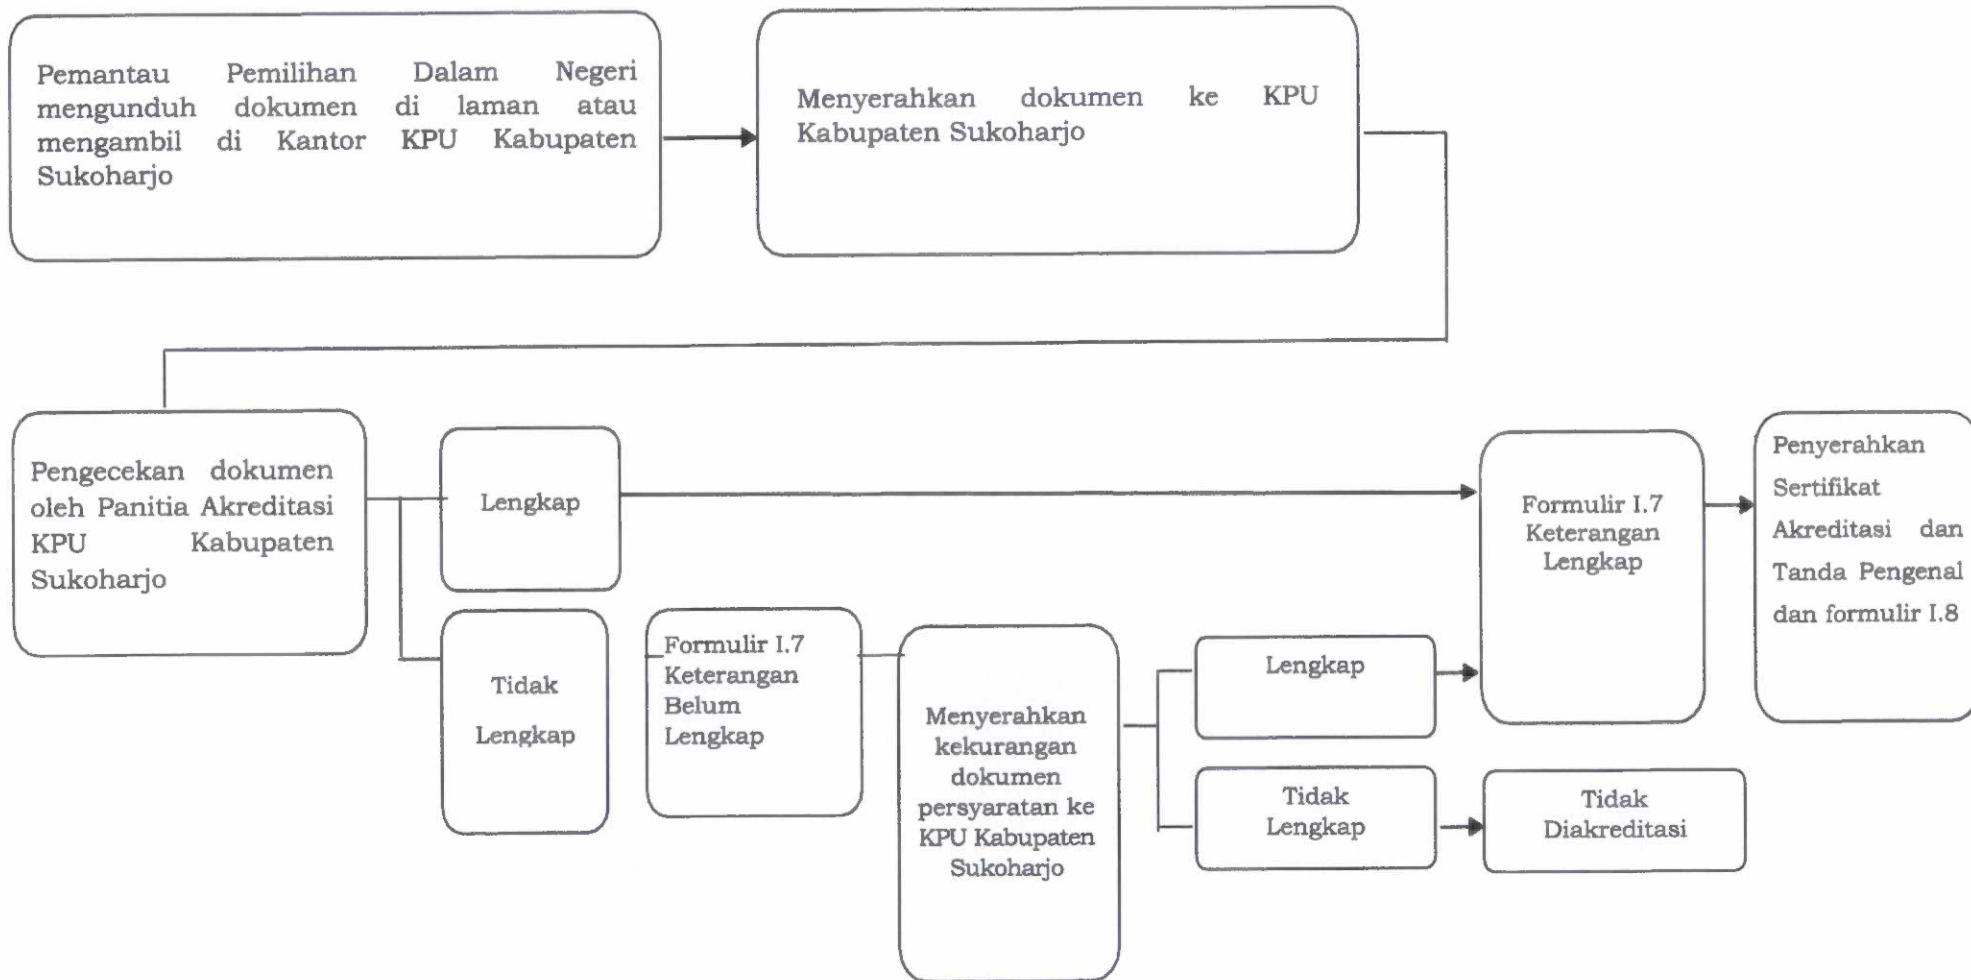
Pemantau Pemilihan Dalam Negeri mengunduh dokumen di laman atau mengambil di Kantor KPU Kabupaten Sukoharjo

Menyerahkan dokumen ke KPU Kabupaten Sukoharjo

Pengecekan dokumen oleh Panitia Akreditasi KPU Kabupaten Sukoharjo

Lengkap

Tidak Lengkap

Formulir I.7 Keterangan Belum Lengkap

Menyerahkan kekurangan dokumen persyaratan ke KPU Kabupaten Sukoharjo

Lengkap

Tidak Lengkap

Tidak Diakreditasi

Formulir I.7 Keterangan Lengkap

Penyerahkan Sertifikat Akreditasi dan Tanda Pengenal dan formulir I.8